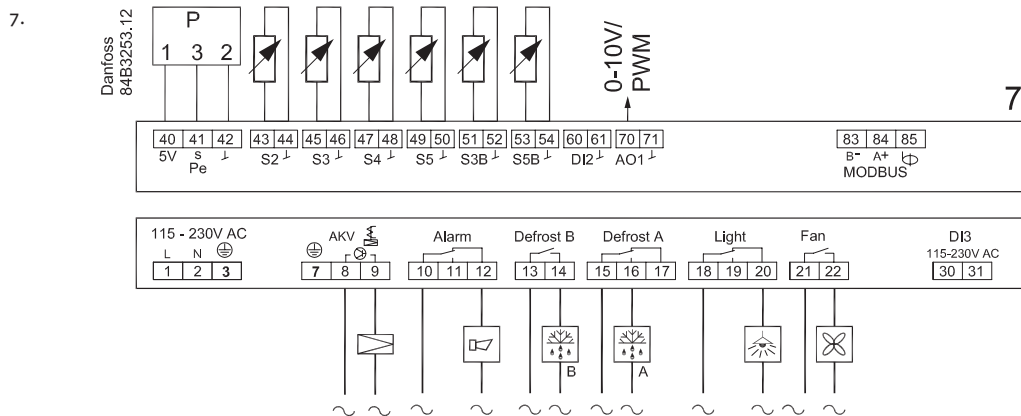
7.

Danfoss 84B3253.12

P
1 3 2

0-10V/ PWM

7

40 41 42 43 44 45 46 47 48 49 50 51 52 53 54 60 61 70 71
5V s Pe ⊥ S2 ⊥ S3 ⊥ S4 ⊥ S5 ⊥ S3B ⊥ S5B ⊥ DI2 ⊥ AO1 ⊥

83 84 85
B- A+
MODBUS

115 - 230V AC
L N
1 2 3

AKV
7 8 9

Alarm
10 11 12

Defrost B
13 14

Defrost A
15 16 17

Light
18 19 20

Fan
21 22

DI3
115-230V AC
30 31

B
A